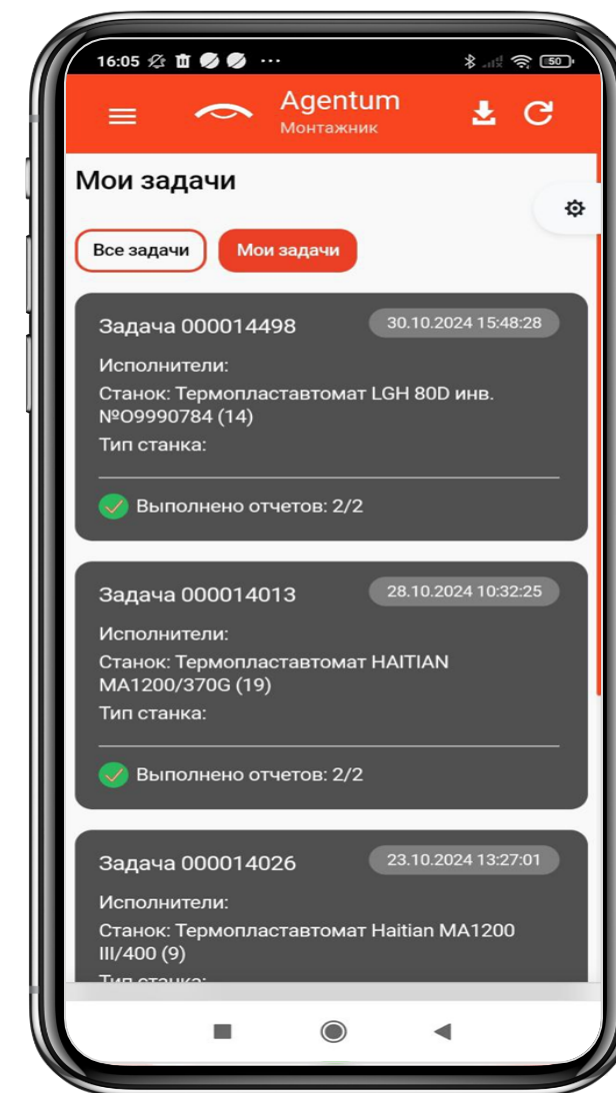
16:05 ··· 50

Agentum
Монтажник

Мои задачи

Все задачи
Мои задачи

Задача 000014498
30.10.2024 15:48:28
Исполнители:
Станок: Термопластавтомат LGH 80D инв. №О9990784 (14)
Тип станка:
Выполнено отчетов: 2/2

Задача 000014013
28.10.2024 10:32:25
Исполнители:
Станок: Термопластавтомат HAITIAN MA1200/370G (19)
Тип станка:
Выполнено отчетов: 2/2

Задача 000014026
23.10.2024 13:27:01
Исполнители:
Станок: Термопластавтомат Haitian MA1200 III/400 (9)
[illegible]